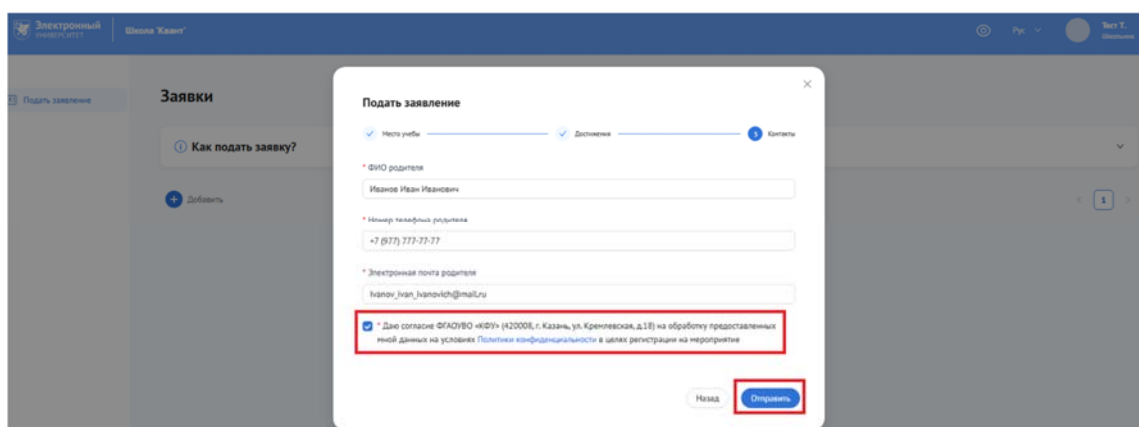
Электронный университет | Школа 'Квант'

Рус

Тест Т.
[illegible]

Подать заявление

Заявки

Как подать заявку?

Добавить

1

Подать заявление

×

Место учебы — Достижения — 3 Контакты

* ФИО родителя

Иванов Иван Иванович

* Номер телефона родителя

+7 (977) 777-77-77

* Электронная почта родителя

Ivanov_Ivan_Ivanovich@mail.ru

* Даю согласие ФГАОУВО «КФУ» (420008, г. Казань, ул. Кремлевская, д.18) на обработку предоставленных мной данных на условиях Политики конфиденциальности в целях регистрации на мероприятие

Назад

Отправить